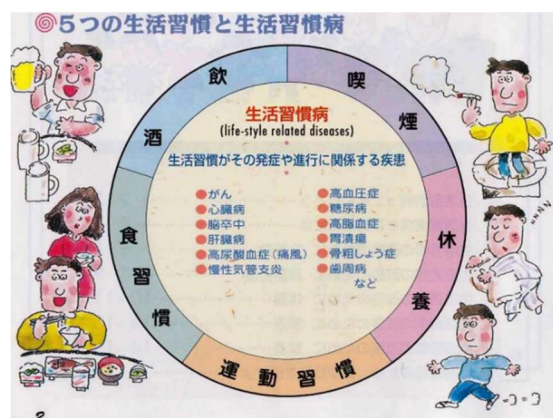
5つの生活習慣と生活習慣病

飲酒

喫煙

休養

運動習慣

食習慣

生活習慣病
(life-style related diseases)

生活習慣がその発症や進行に関係する疾患

がん
心臓病
脳卒中
肝臓病
高尿酸血症（痛風）
慢性気管支炎

高血圧症
糖尿病
高脂血症
胃潰瘍
骨粗しょう症
歯周病
など